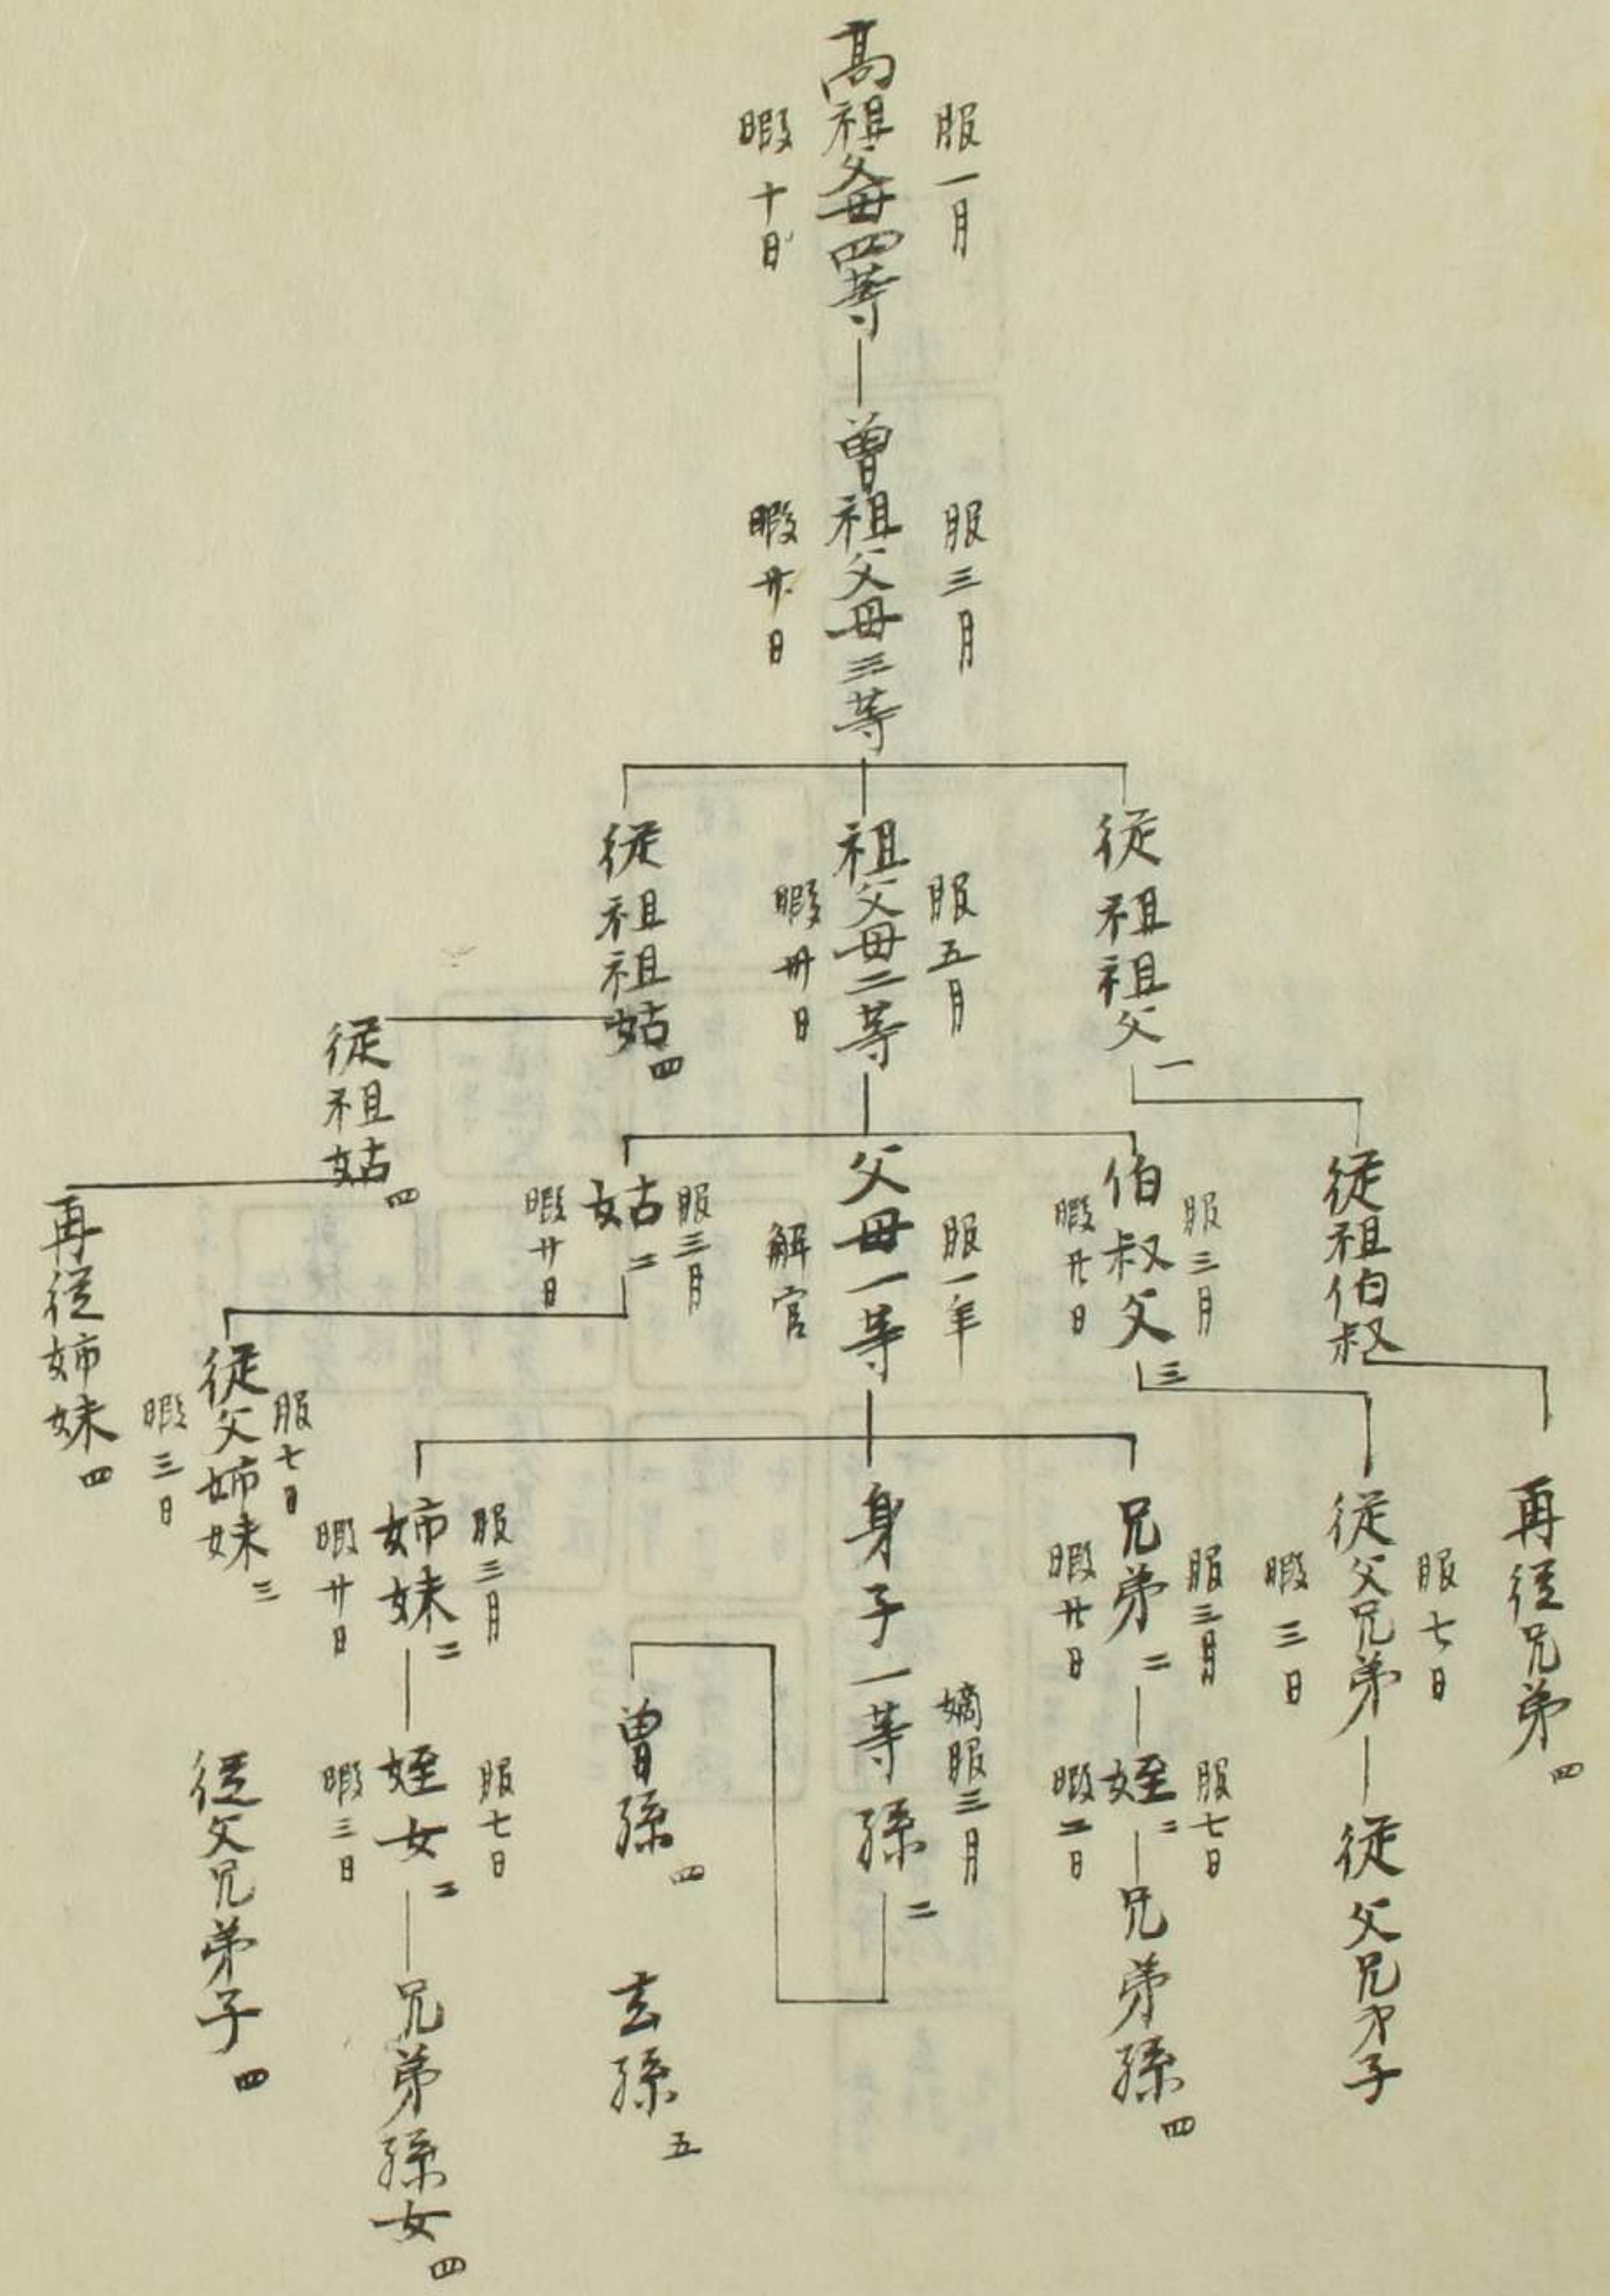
高祖父母四等
服一月
暇十日

曾祖父母三等
服三月
暇廿日

祖父母二等
服五月
暇卅日

従祖父一

従祖祖姑四

従祖姑四

再従姉妹四

父母一等
服一年
解官

伯叔父三
服三月
暇廿日

姑二
服三月
暇廿日

従祖伯叔

再従兄弟四

従父兄弟
服七日
暇三日

従父兄弟子

従父姉妹三
服七日
暇三日

従父兄弟子四

身子一等
嫡服三月

孫二

曾孫四

玄孫五

兄弟二
服三月
暇廿日

姪二
服七日
暇二日

兄弟孫四

姉妹二
服三月
暇廿日

姪女二
服七日
暇三日

兄弟孫女四